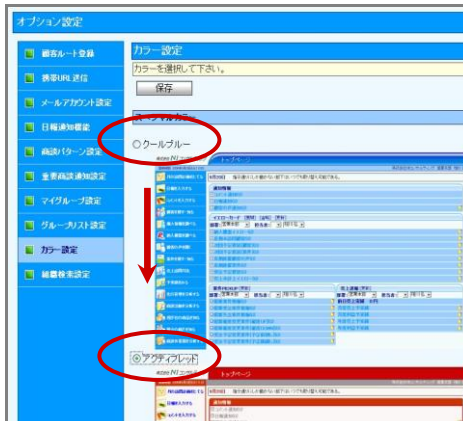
オプション設定

顧客ルート登録
携帯URL送信
メールアカウント設定
日報通知機能
商談パターン設定
重要商談通知設定
マイグループ設定
グループリスト設定
カラー設定
絞り検索設定

カラー設定
カラーを選択して下さい。
保存
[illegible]

クールブルー

トップページ

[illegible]

アクティブレッド

トップページ

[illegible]